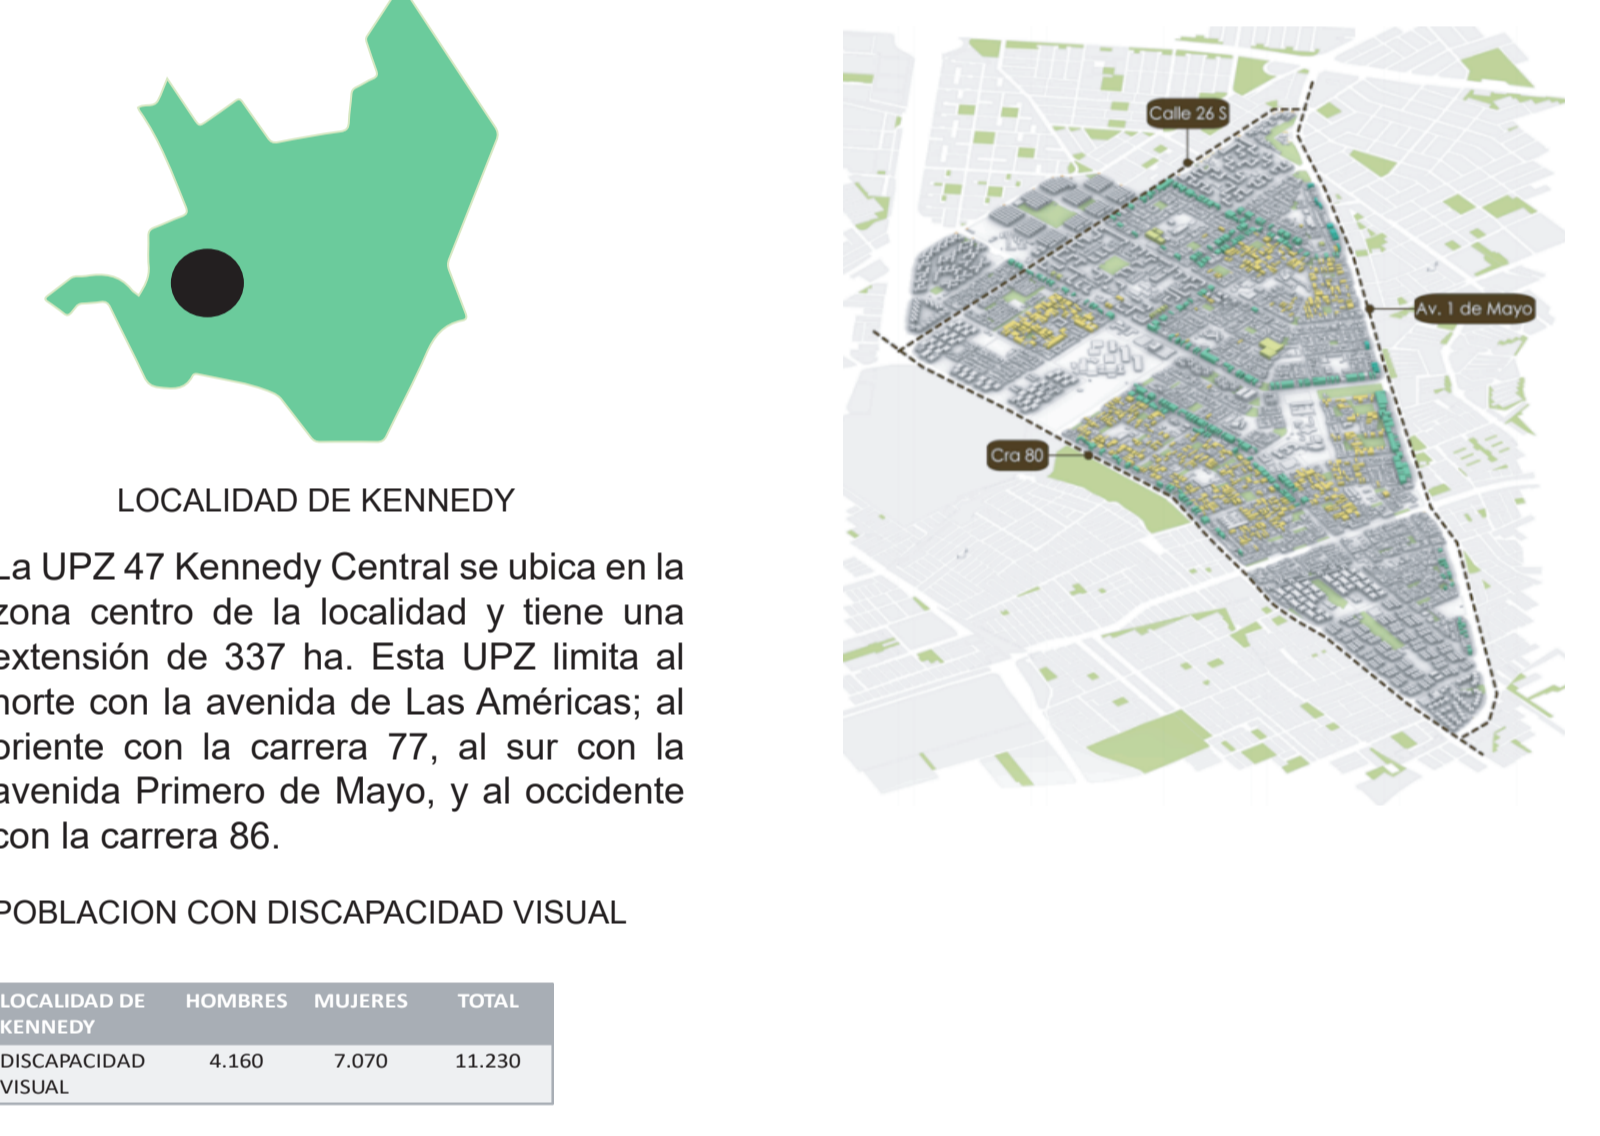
Calle 26 S

Av. 1 de Mayo

Cra 80

LOCALIDAD DE KENNEDY

La UPZ 47 Kennedy Central se ubica en la zona centro de la localidad y tiene una extensión de 337 ha. Esta UPZ limita al norte con la avenida de Las Américas; al oriente con la carrera 77, al sur con la avenida Primero de Mayo, y al occidente con la carrera 86.

POBLACION CON DISCAPACIDAD VISUAL

| LOCALIDAD DE KENNEDY | HOMBRES | MUJERES | TOTAL |
|---|---|---|---|
| DISCAPACIDAD VISUAL | 4.160 | 7.070 | 11.230 |